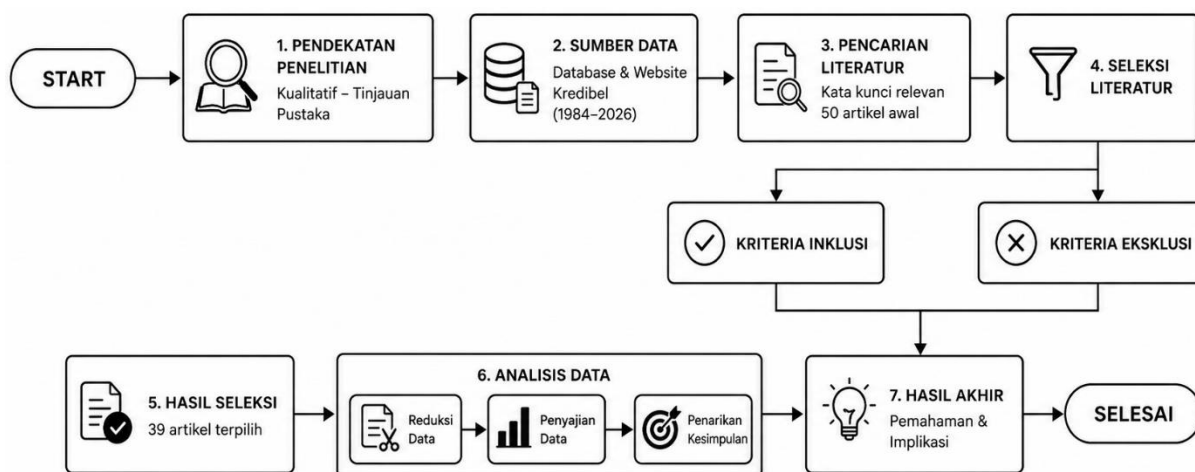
START

1. PENDEKATAN PENELITIAN
Kualitatif – Tinjauan Pustaka

2. SUMBER DATA
Database & Website Kredibel (1984–2026)

3. PENCARIAN LITERATUR
Kata kunci relevan
50 artikel awal

4. SELEKSI LITERATUR

KRITERIA INKLUSI

KRITERIA EKSKLUSI

5. HASIL SELEKSI
39 artikel terpilih

6. ANALISIS DATA
Reduksi Data
Penyajian Data
Penarikan Kesimpulan

7. HASIL AKHIR
Pemahaman & Implikasi

SELESAI